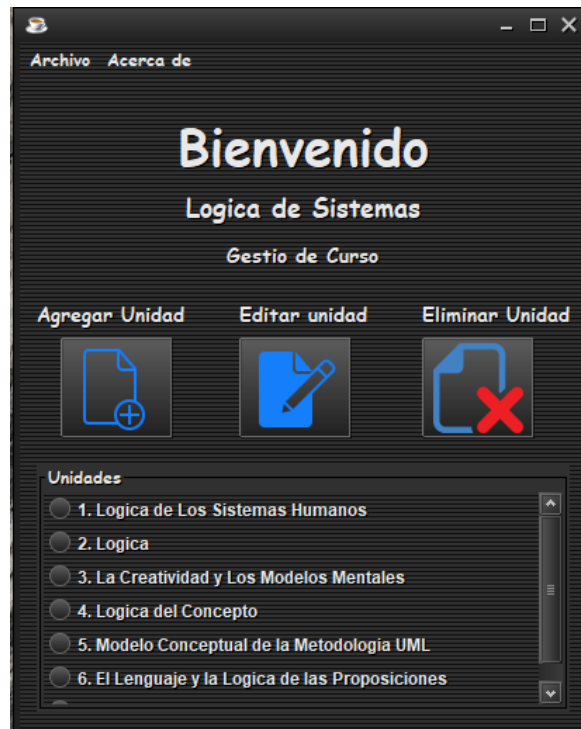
Archivo Acerca de

Bienvenido

Logica de Sistemas

Gestio de Curso

Agregar Unidad
Editar unidad
Eliminar Unidad

Unidades
1. Logica de Los Sistemas Humanos
2. Logica
3. La Creatividad y Los Modelos Mentales
4. Logica del Concepto
5. Modelo Conceptual de la Metodologia UML
6. El Lenguaje y la Logica de las Proposiciones